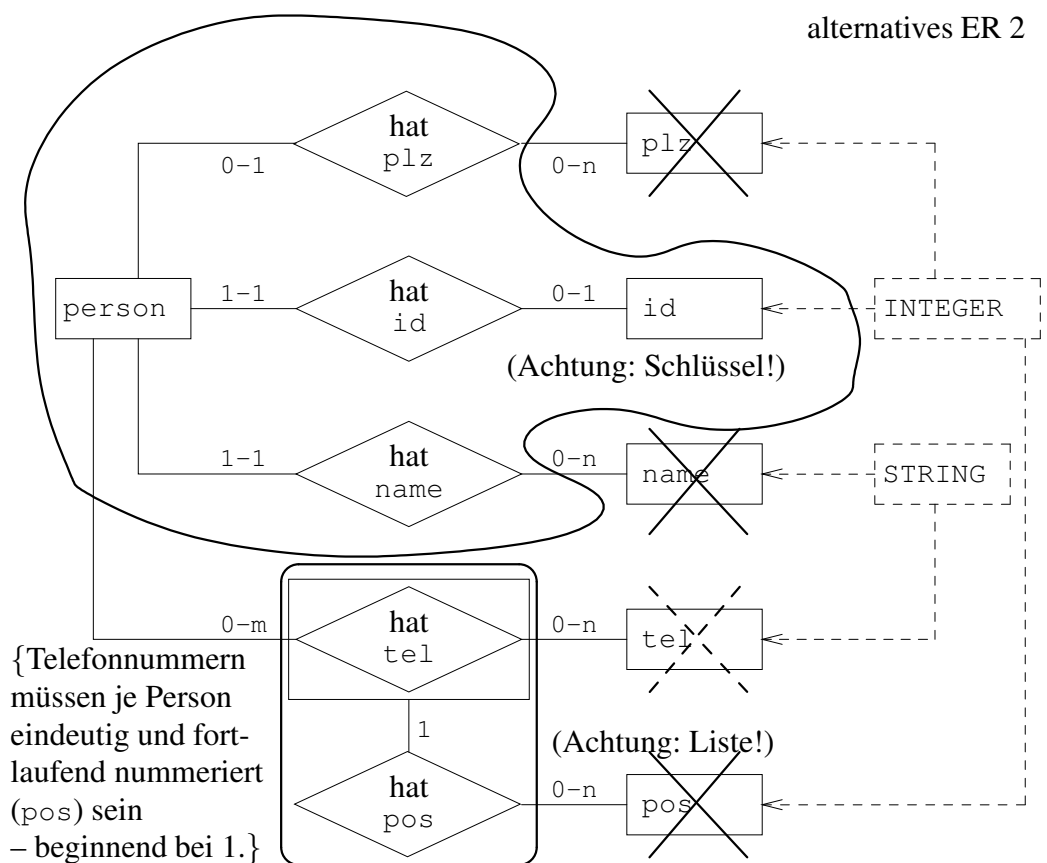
alternatives ER 2

hat plz

0-1

0-n

plz

person

1-1

hat id

0-1

id

INTEGER

(Achtung: Schlüssel!)

1-1

hat name

0-n

name

STRING

0-m

hat tel

0-n

tel

{Telefonnummern müssen je Person eindeutig und fortlaufend nummeriert (pos) sein – beginnend bei 1.}

1

(Achtung: Liste!)

hat pos

0-n

pos